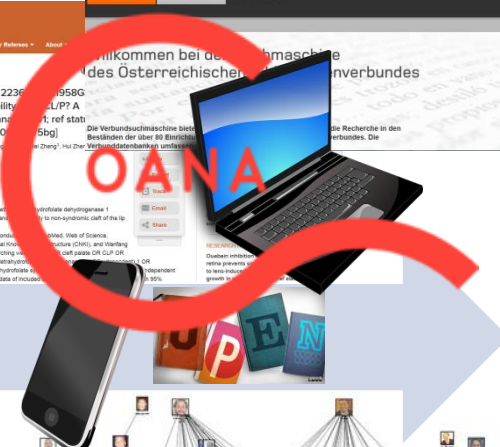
r Releases ▾ About

2236 958G
ility L/P? A
n; ref stat
0 5bg]
ai Zheng¹, Hui Zhe

llkommen bei d suchmaschine
des Österreichischen verbundes

Die Verbundsuchmaschine biete die Recherche in den
Beständen der über 80 Einricht erbundes. Die
Verbunddatenbanken umfass

OANA

Email
Share

ydrofolate dehydrogenase 1
) to non-syndromic cleft of the lip

bled, Web of Science,
structure (CNKI), and Wanfang
cleft palate OR CLP OR
trahydro ) OR
dependent
95%
hydrofolate
data of included

RESEARCH
Ouabain inhibition
retina prevents
to lens-induce
growth in

O
P
E
N